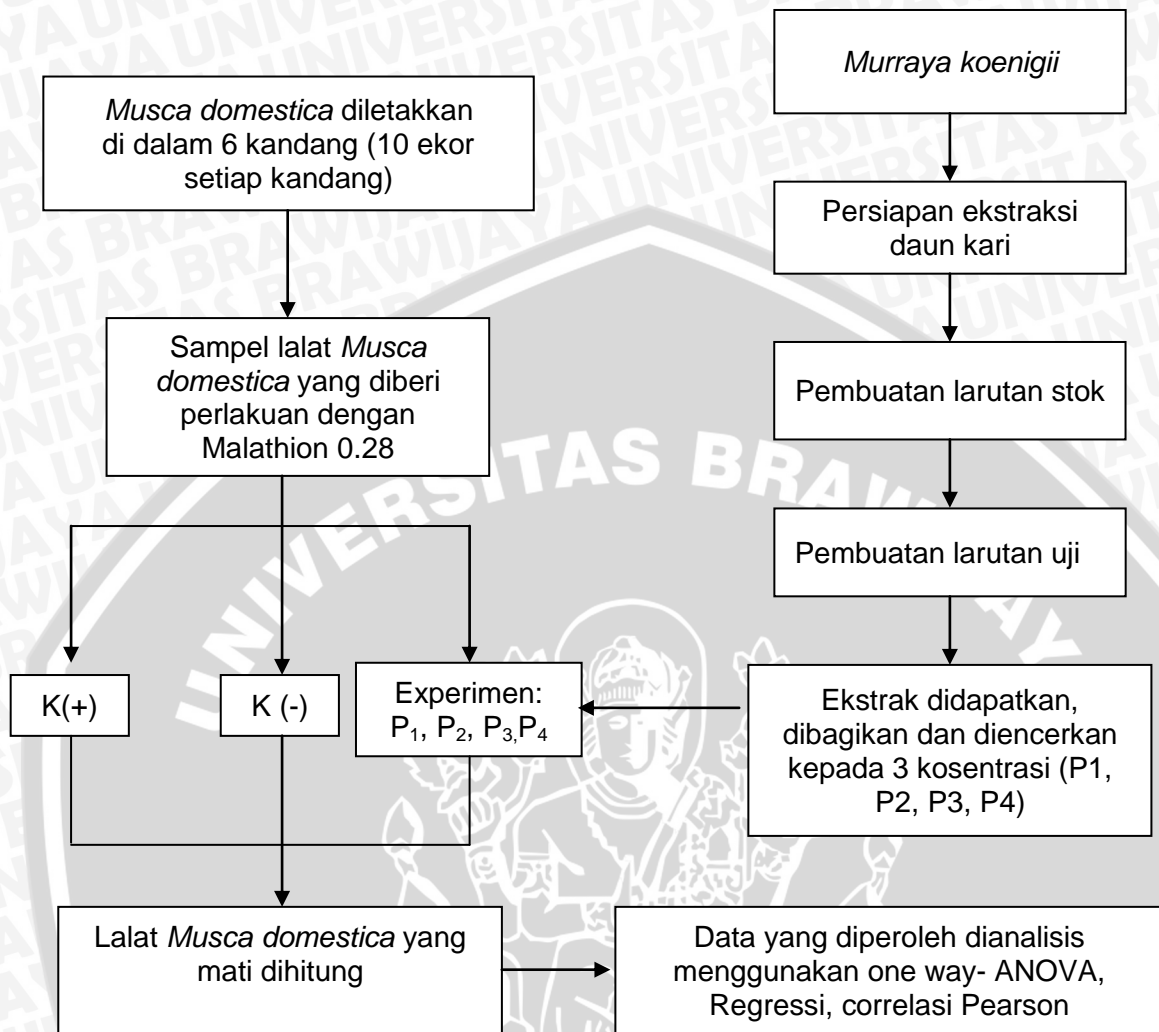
Murraya koenigii

Musca domestica diletakkan di dalam 6 kandang (10 ekor setiap kandang)

Persiapan ekstraksi daun kari

Sampel lalat Musca domestica yang diberi perlakuan dengan Malathion 0.28

Pembuatan larutan stok

Pembuatan larutan uji

K(+)

K (-)

Experimen: $P_1$, $P_2$, $P_3$, $P_4$

Ekstrak didapatkan, dibagikan dan diencerkan kepada 3 kosentrasi (P1, P2, P3, P4)

Lalat Musca domestica yang mati dihitung

Data yang diperoleh dianalisis menggunakan one way- ANOVA, Regressi, correlasi Pearson